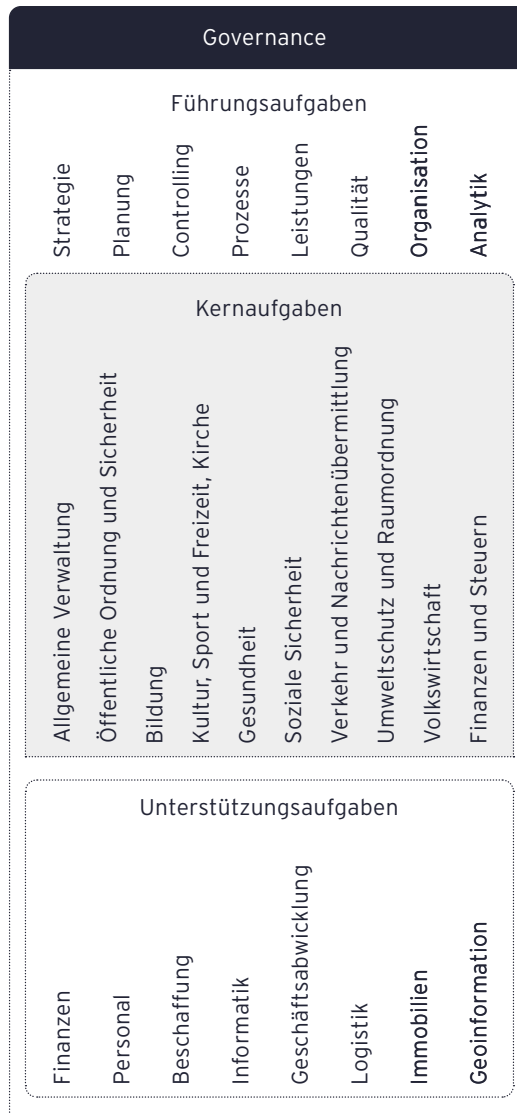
Governance

Führungsaufgaben

Strategie

Planung

Controlling

Prozesse

Leistungen

Qualität

Organisation

Analytik

Kernaufgaben

Allgemeine Verwaltung

Öffentliche Ordnung und Sicherheit

Bildung

Kultur, Sport und Freizeit, Kirche

Gesundheit

Soziale Sicherheit

Verkehr und Nachrichtenübermittlung

Umweltschutz und Raumordnung

Volkswirtschaft

Finanzen und Steuern

Unterstützungsaufgaben

Finanzen

Personal

Beschaffung

Informatik

Geschäftsabwicklung

Logistik

Immobilien

Geoinformation